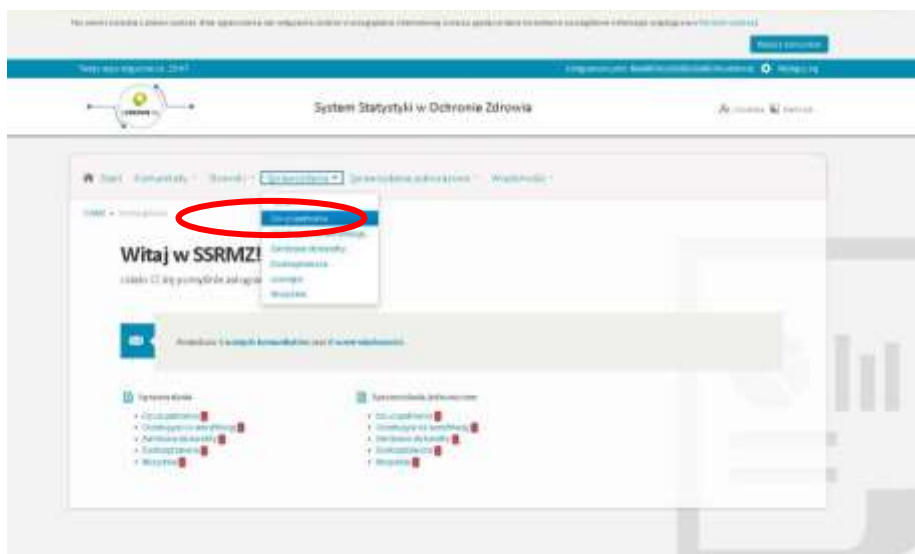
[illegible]

Zamknij komunikat

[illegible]

System Statystyki w Ochronie Zdrowia

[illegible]

Start Komunikaty Słowniki Sprawozdania Sprawozdania zbiorcze Wiadomości

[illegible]

Do uzupełnienia
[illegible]
Zwrócone do korekty
Zaakceptowane
Usunięte
Wszystkie

Witaj w SSRMZ!

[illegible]

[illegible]

Sprawozdania
• Do uzupełnienia
• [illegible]
• Zwrócone do korekty
• Zaakceptowane
• Wszystkie

Sprawozdania zbiorcze
• Do uzupełnienia
• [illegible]
• Zwrócone do korekty
• Zaakceptowane
• Wszystkie